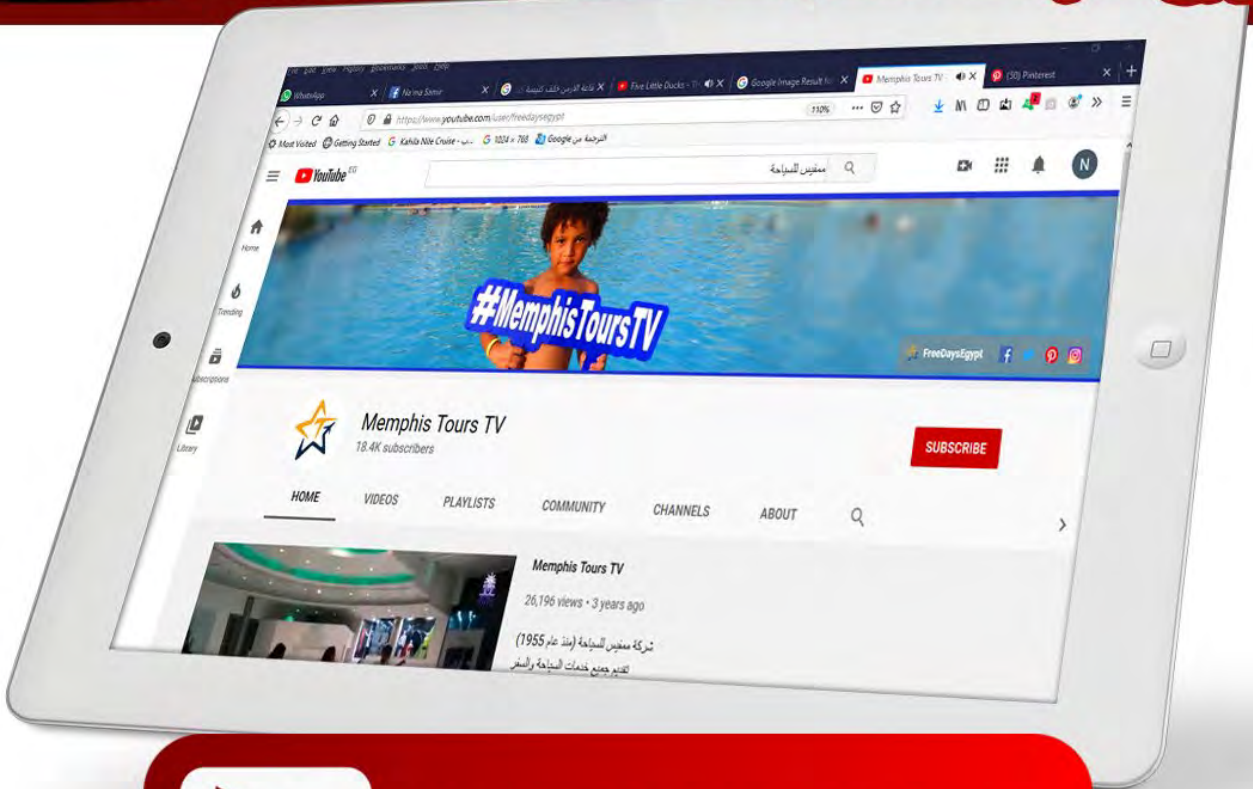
File Edit View History Bookmarks Tools Help

WhatsApp
Na'ma Samir
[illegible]
Five Little Ducks - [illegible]
Google Image Result for
Memphis Tours TV
(30) Pinterest

https://www.youtube.com/user/freedaysegypt
110%

Most Visited
Getting Started
Kahila Nile Cruise - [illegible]
1024 × 768
الترجمة من Google

YouTube EG
ممفيس للسياحة

Home
Trending
Subscriptions
Library

#MemphisToursTV
FreeDaysEgypt

Memphis Tours TV
18.4K subscribers
SUBSCRIBE

HOME
VIDEOS
PLAYLISTS
COMMUNITY
CHANNELS
ABOUT

Memphis Tours TV
26,196 views • 3 years ago
شركة ممفيس للسياحة (منذ عام 1955)
تقديم جميع خدمات السياحة والسفر